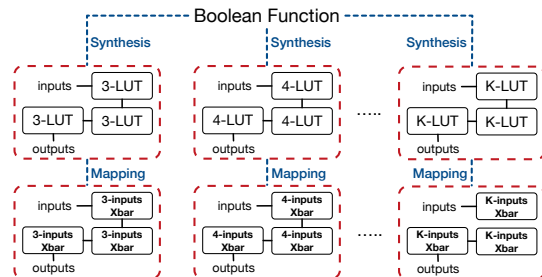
Boolean Function

Synthesis

inputs 3-LUT
3-LUT 3-LUT
outputs

Mapping

inputs 3-inputs Xbar
3-inputs Xbar 3-inputs Xbar
outputs

Synthesis

inputs 4-LUT
4-LUT 4-LUT
outputs

Mapping

inputs 4-inputs Xbar
4-inputs Xbar 4-inputs Xbar
outputs

.....

.....

Synthesis

inputs K-LUT
K-LUT K-LUT
outputs

Mapping

inputs K-inputs Xbar
K-inputs Xbar K-inputs Xbar
outputs